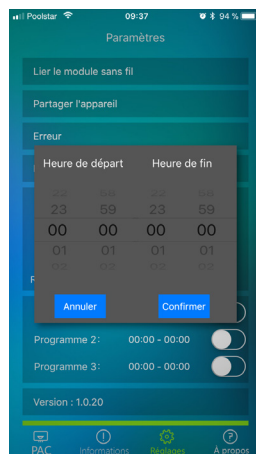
Poolstar 09:37 94 %

Paramètres

Lier le module sans fil

Partager l'appareil

Erreur

Heure de départ

Heure de fin

23 59 23 59

00 00 00 00

01 01 01 01

Annuler

Confirmer

Programme 2: 00:00 - 00:00

Programme 3: 00:00 - 00:00

Version : 1.0.20

PAC

Informations

Réglages

À propos